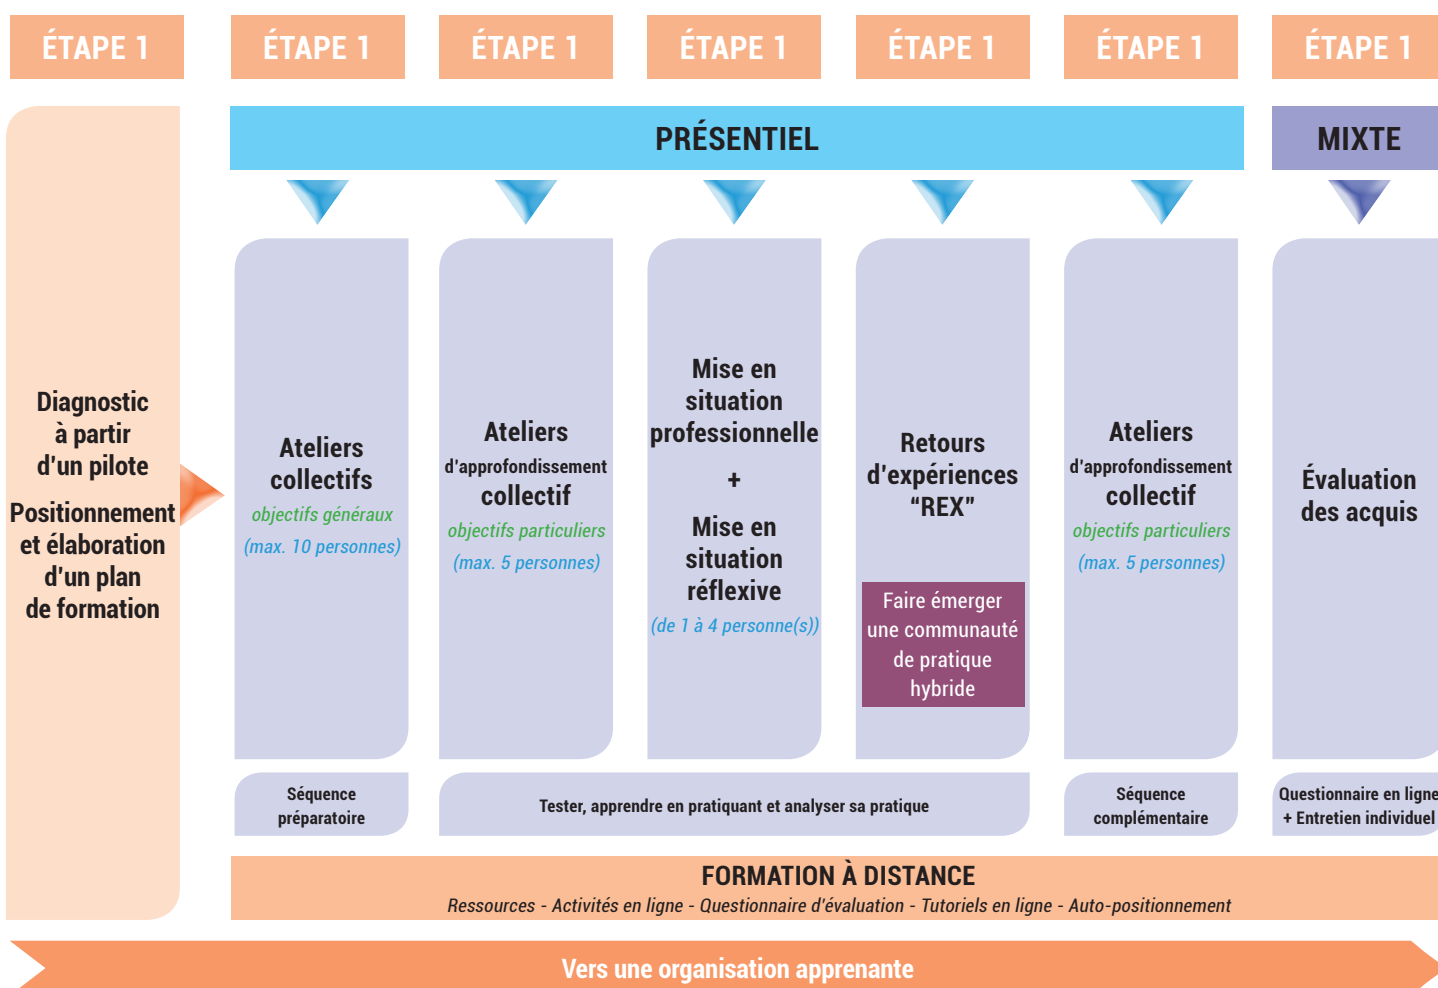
ÉTAPE 1

ÉTAPE 1

ÉTAPE 1

ÉTAPE 1

ÉTAPE 1

ÉTAPE 1

ÉTAPE 1

Diagnostic à partir d'un pilote

Positionnement et élaboration d'un plan de formation

PRÉSENTIEL

MIXTE

Ateliers collectifs
objectifs généraux
(max. 10 personnes)

Ateliers d'approfondissement collectif
objectifs particuliers
(max. 5 personnes)

Mise en situation professionnelle
+
Mise en situation réflexive
(de 1 à 4 personne(s))

Retours d'expériences "REX"

Faire émerger une communauté de pratique hybride

Ateliers d'approfondissement collectif
objectifs particuliers
(max. 5 personnes)

Évaluation des acquis

Séquence préparatoire

Tester, apprendre en pratiquant et analyser sa pratique

Séquence complémentaire

Questionnaire en ligne + Entretien individuel

FORMATION À DISTANCE
Ressources - Activités en ligne - Questionnaire d'évaluation - Tutoriels en ligne - Auto-positionnement

Vers une organisation apprenante